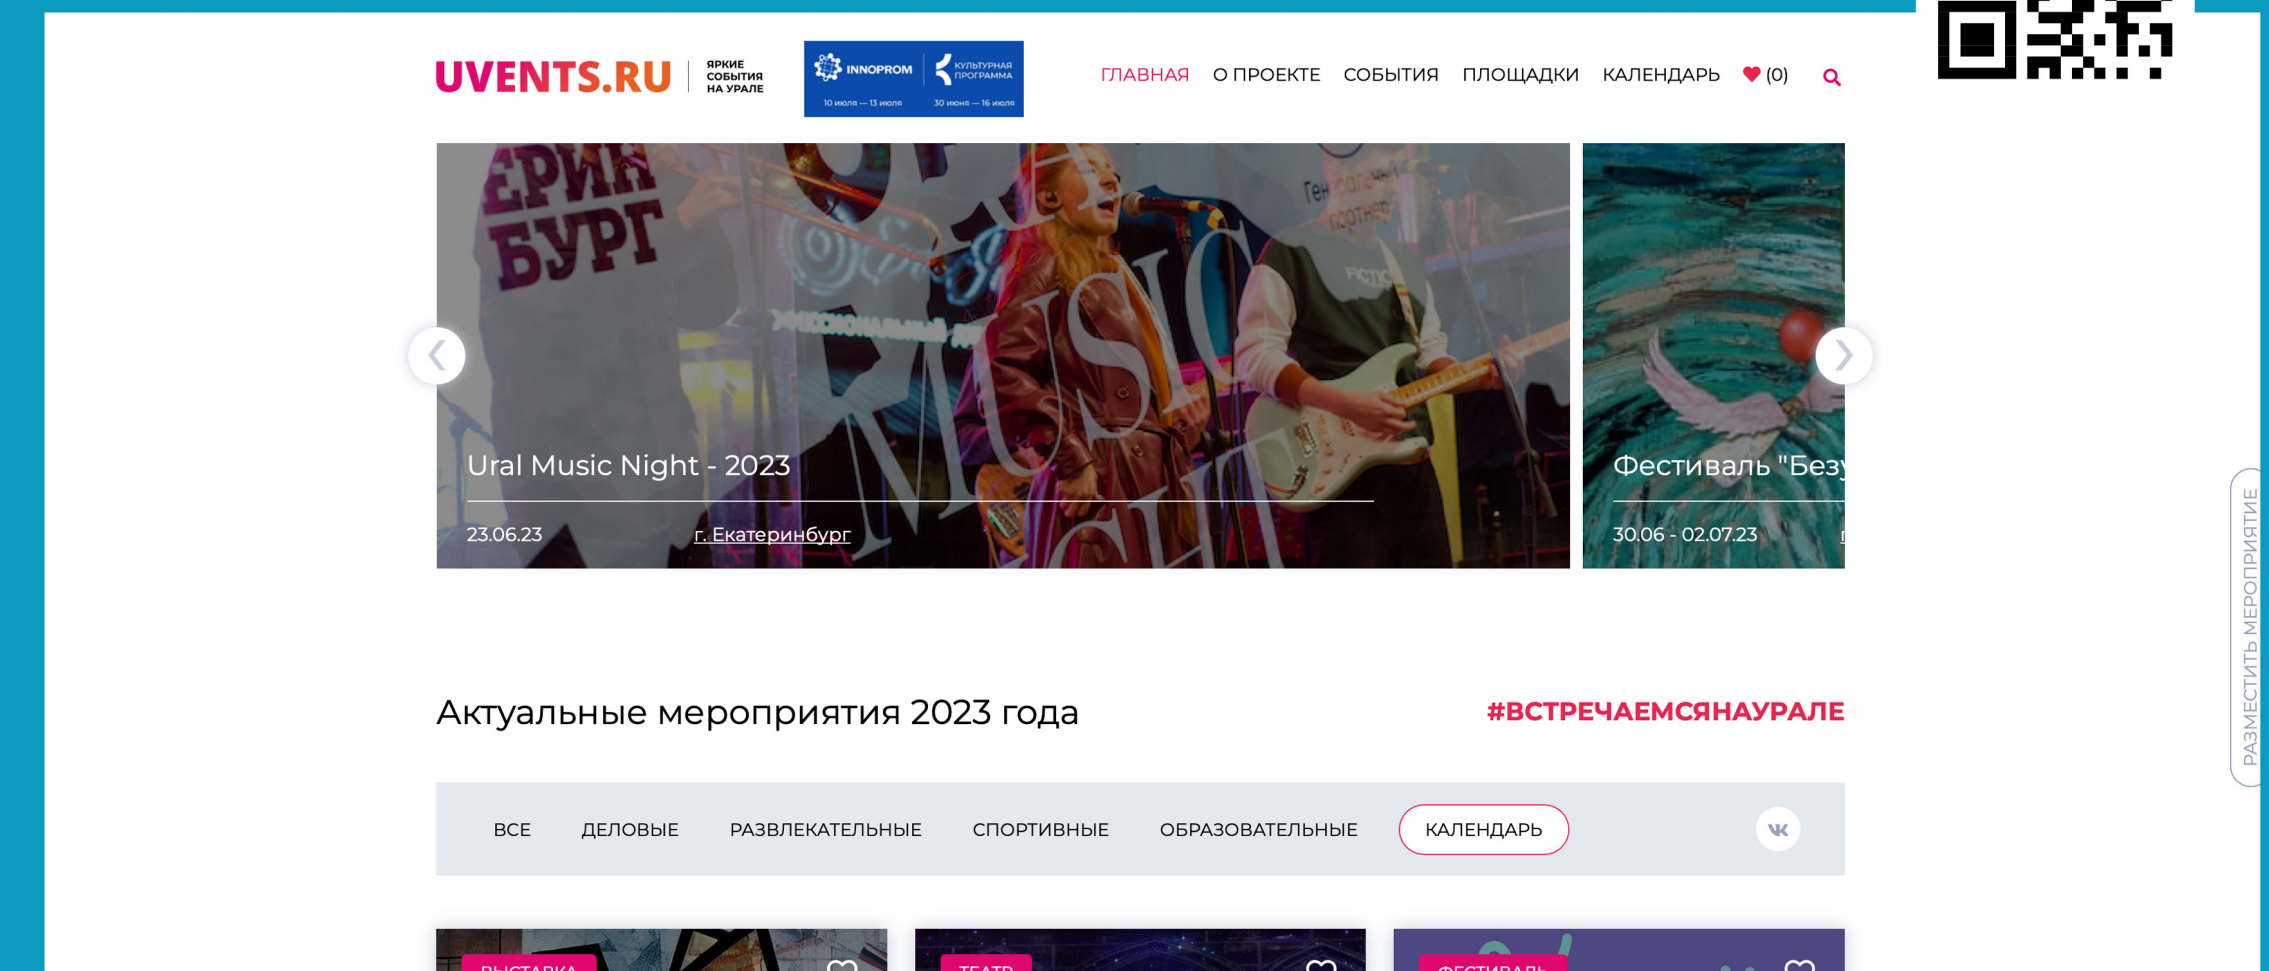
UVENTS.RU ЯРКИЕ СОБЫТИЯ НА УРАЛЕ

INNOPROM 10 июля — 13 июля КУЛЬТУРНАЯ ПРОГРАММА 30 июня — 16 июля

ГЛАВНАЯ О ПРОЕКТЕ СОБЫТИЯ ПЛОЩАДКИ КАЛЕНДАРЬ (0)

Ural Music Night - 2023

23.06.23 г. Екатеринбург

Фестиваль "Безу

30.06 - 02.07.23

Актуальные мероприятия 2023 года

#ВСТРЕЧАЕМСЯНАУРАЛЕ

ВСЕ ДЕЛОВЫЕ РАЗВЛЕКАТЕЛЬНЫЕ СПОРТИВНЫЕ ОБРАЗОВАТЕЛЬНЫЕ КАЛЕНДАРЬ

ВЫСТАВКА ТЕАТР ФЕСТИВАЛЬ

РАЗМЕСТИТЬ МЕРОПРИЯТИЕ